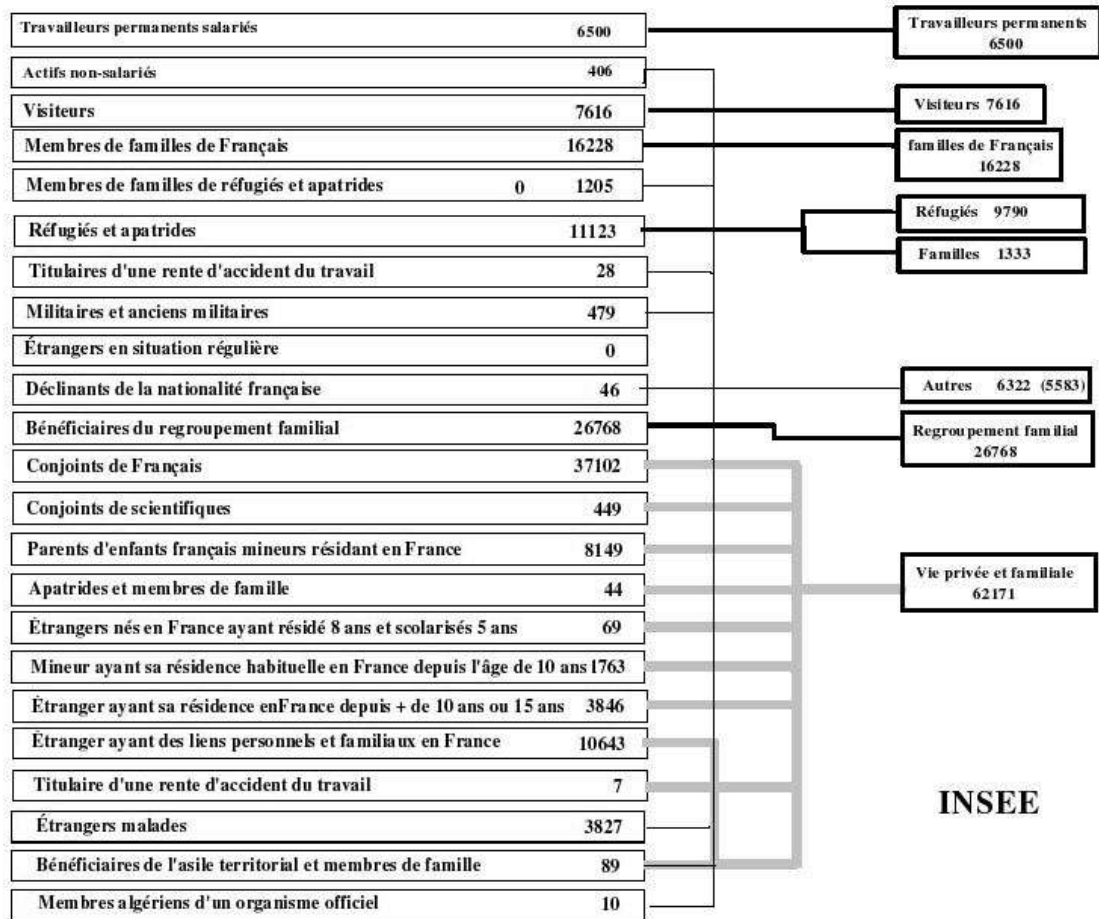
Travailleurs permanents salariés 6500

Actifs non-salariés 406

Visiteurs 7616

Membres de familles de Français 16228

Membres de familles de réfugiés et apatrides 0 1205

Réfugiés et apatrides 11123

Titulaires d'une rente d'accident du travail 28

Militaires et anciens militaires 479

Étrangers en situation régulière 0

Déclinants de la nationalité française 46

Bénéficiaires du regroupement familial 26768

Conjoints de Français 37102

Conjoints de scientifiques 449

Parents d'enfants français mineurs résidant en France 8149

Apatrides et membres de famille 44

Étrangers nés en France ayant résidé 8 ans et scolarisés 5 ans 69

Mineur ayant sa résidence habituelle en France depuis l'âge de 10 ans 1763

Étranger ayant sa résidence enFrance depuis + de 10 ans ou 15 ans 3846

Étranger ayant des liens personnels et familiaux en France 10643

Titulaire d'une rente d'accident du travail 7

Étrangers malades 3827

Bénéficiaires de l'asile territorial et membres de famille 89

Membres algériens d'un organisme officiel 10

Travailleurs permanents 6500

Visiteurs 7616

familles de Français 16228

Réfugiés 9790

Familles 1333

Autres 6322 (5583)

Regroupement familial 26768

Vie privée et familiale 62171

INSEE